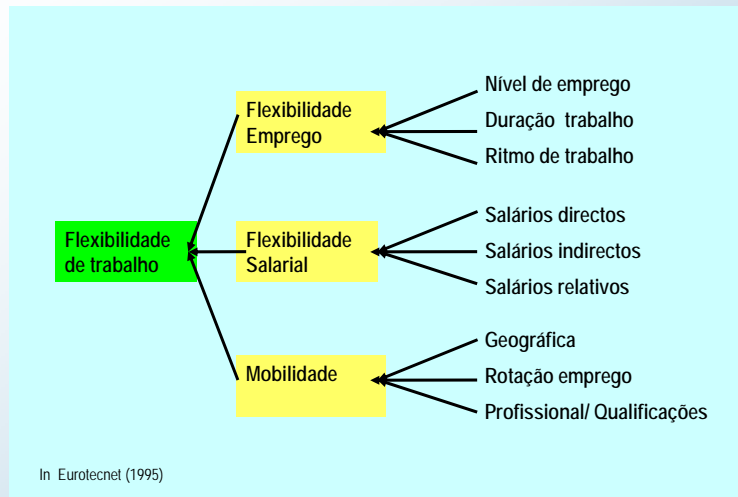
Flexibilidade de trabalho

Flexibilidade Emprego

Nível de emprego
Duração trabalho
Ritmo de trabalho

Flexibilidade Salarial

Salários directos
Salários indirectos
Salários relativos

Mobilidade

Geográfica
Rotação emprego
Profissional/ Qualificações

In Eurotecnet (1995)